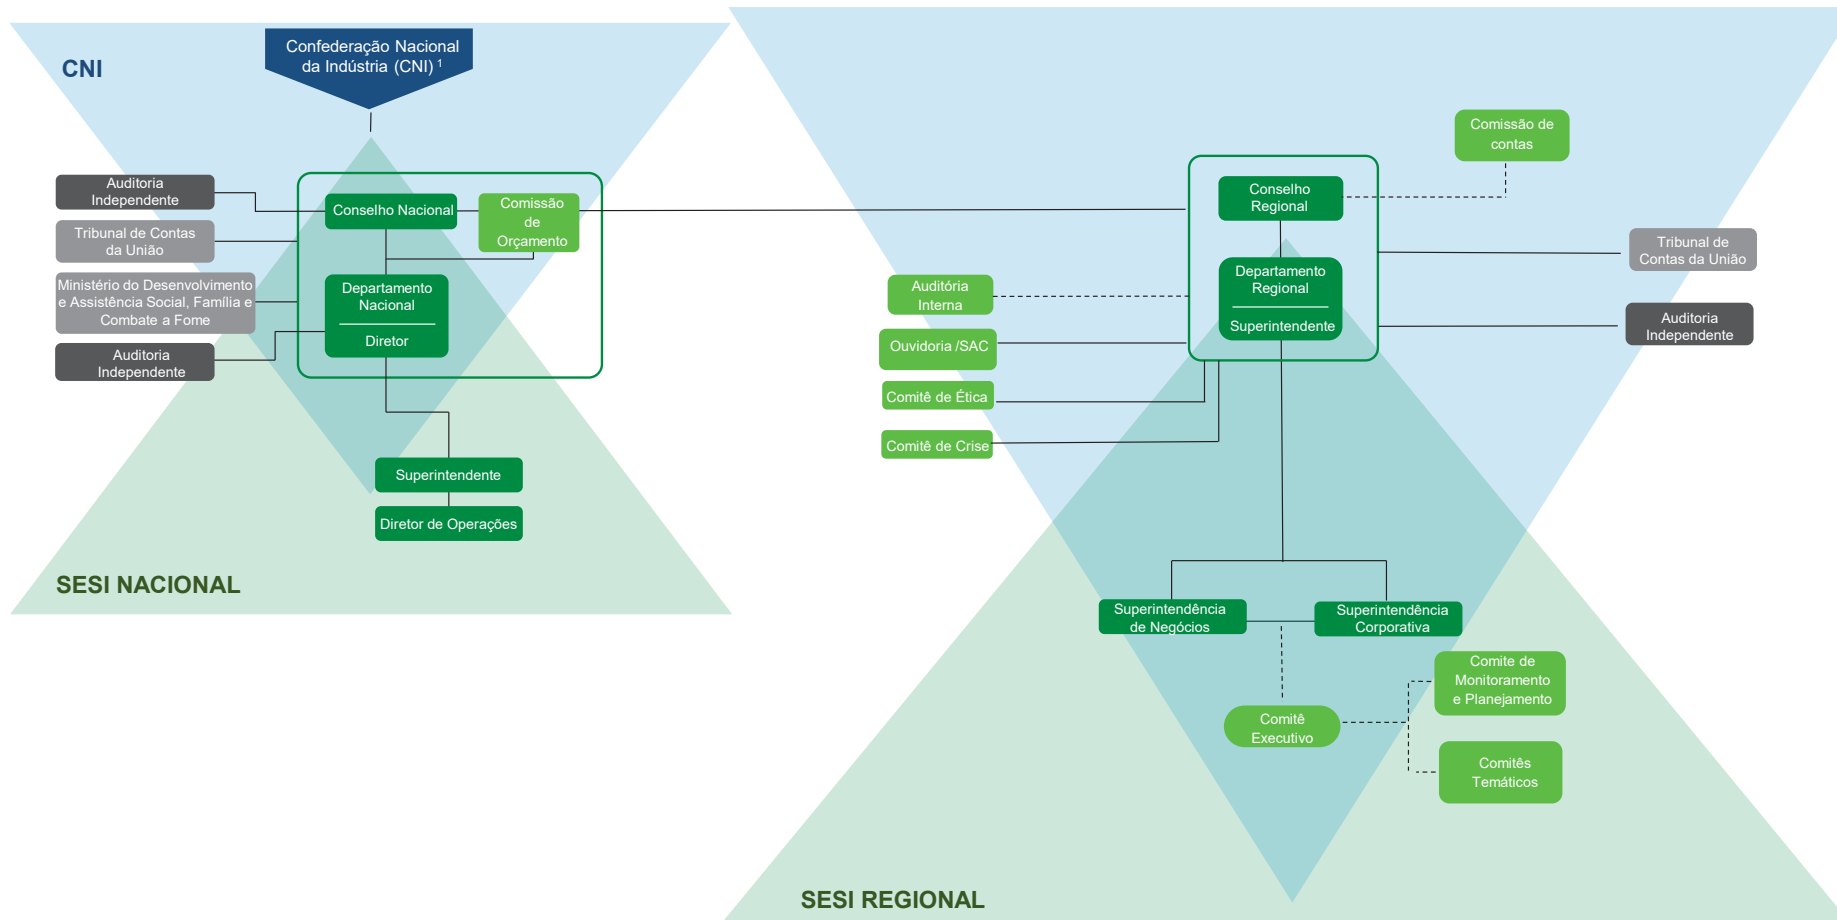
CNI

Confederação Nacional da Indústria (CNI) $^1$

Auditoria Independente

Tribunal de Contas da União

Ministério do Desenvolvimento e Assistência Social, Família e Combate a Fome

Auditoria Independente

Conselho Nacional

Comissão de Orçamento

Departamento Nacional

Diretor

Superintendente

Diretor de Operações

SESI NACIONAL

Comissão de contas

Conselho Regional

Departamento Regional

Superintendente

Tribunal de Contas da União

Auditoria Independente

Auditória Interna

Ouvidoria /SAC

Comitê de Ética

Comitê de Crise

Superintendência de Negócios

Superintendência Corporativa

Comite de Monitoramento e Planejamento

Comitê Executivo

Comitês Temáticos

SESI REGIONAL